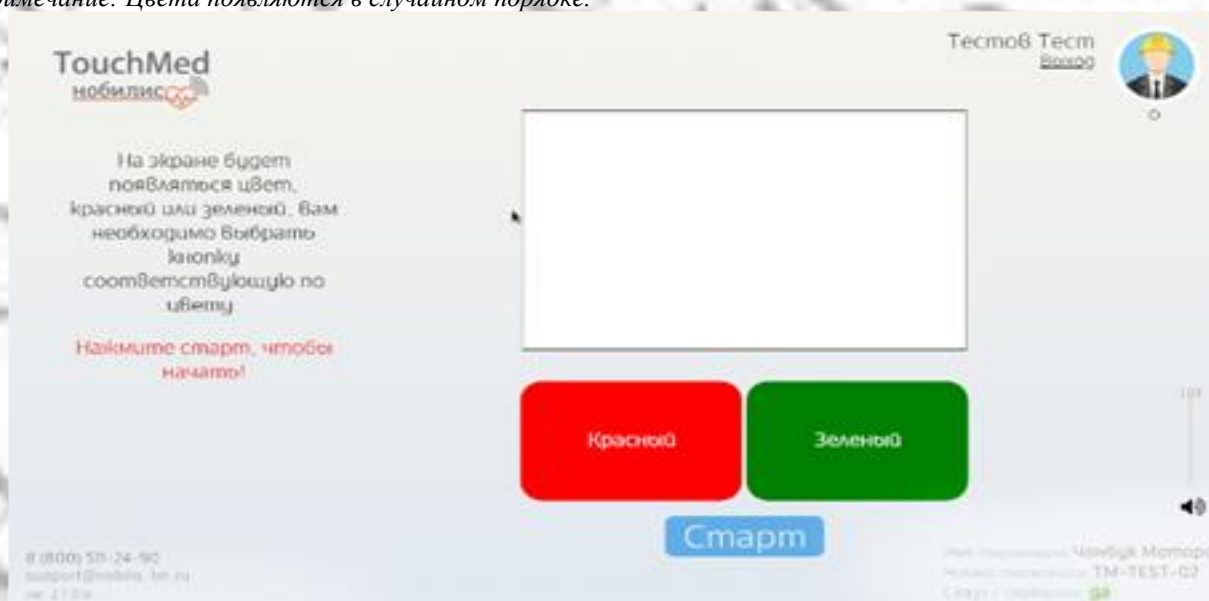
Примечание: Цвета появляются в случайном порядке.

TouchMed
нобилис

Тестов Тест
Выход

На экране будет появляться цвет, красный или зеленый, вам необходимо выбрать кнопку соответствующую по цвету

Нажмите старт, чтобы начать!

Красный

Зеленый

Старт

8 (800) 511-24-90
support@mobilis-tm.ru
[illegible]

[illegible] Чонбук Мотор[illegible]
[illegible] TM-TEST-02
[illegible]

101